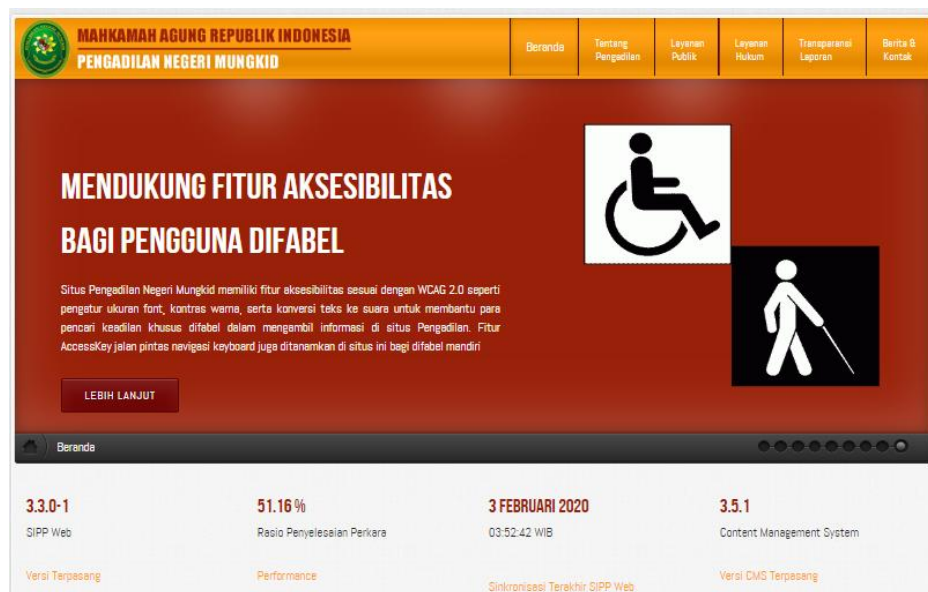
MAHKAMAH AGUNG REPUBLIK INDONESIA
PENGADILAN NEGERI MUNGKID

Beranda
Tentang Pengadilan
Layanan Publik
Layanan Hukum
Transparansi Laporan
Berita & Kontak

MENDUKUNG FITUR AKSESIBILITAS BAGI PENGGUNA DIFABEL

Situs Pengadilan Negeri Mungkid memiliki fitur aksesibilitas sesuai dengan WCAG 2.0 seperti pengatur ukuran font, kontras warna, serta konversi teks ke suara untuk membantu para pencari keadilan khusus difabel dalam mengambil informasi di situs Pengadilan. Fitur AccessKey jalan pintas navigasi keyboard juga ditanamkan di situs ini bagi difabel mandiri

LEBIH LANJUT

Beranda

3.3.0-1
SIPP Web
Versi Terpasang

51.16 %
Rasio Penyelesaian Perkara
Performance

3 FEBRUARI 2020
03:52:42 WIB
Sinkronisasi Terakhir SIPP Web

3.5.1
Content Management System
Versi CMS Terpasang